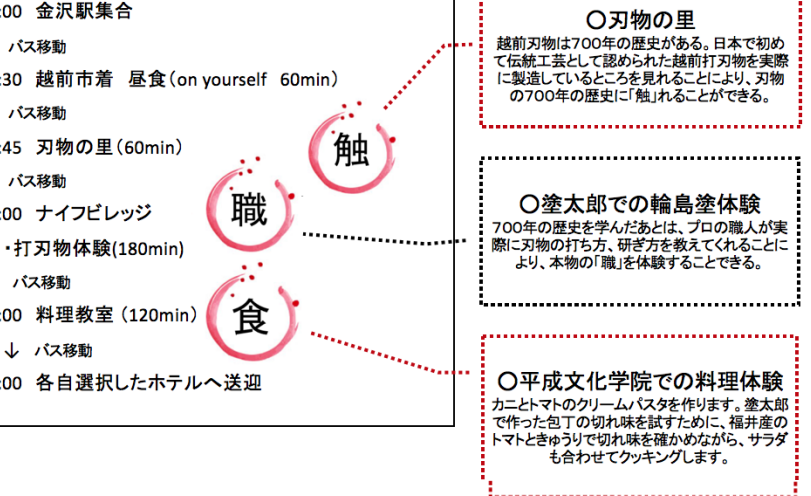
:00 金沢駅集合

バス移動

:30 越前市着 昼食（on yourself 60min）

バス移動

:45 刃物の里（60min）

バス移動

:00 ナイフビレッジ

・打刃物体験(180min)

バス移動

:00 料理教室（120min）

↓ バス移動

:00 各自選択したホテルへ送迎

触

職

食

○刃物の里
越前刃物は700年の歴史がある。日本で初めて伝統工芸として認められた越前打刃物を実際に製造しているところを見れることにより、刃物の700年の歴史に「触」れることができる。

○塗太郎での輪島塗体験
700年の歴史を学んだあとは、プロの職人が実際に刃物の打ち方、研ぎ方を教えてくれることにより、本物の「職」を体験することできる。

○平成文化学院での料理体験
カニとトマトのクリームパスタを作ります。塗太郎で作った包丁の切れ味を試すために、福井産のトマトときゅうりで切れ味を確かめながら、サラダも合わせてクッキングします。